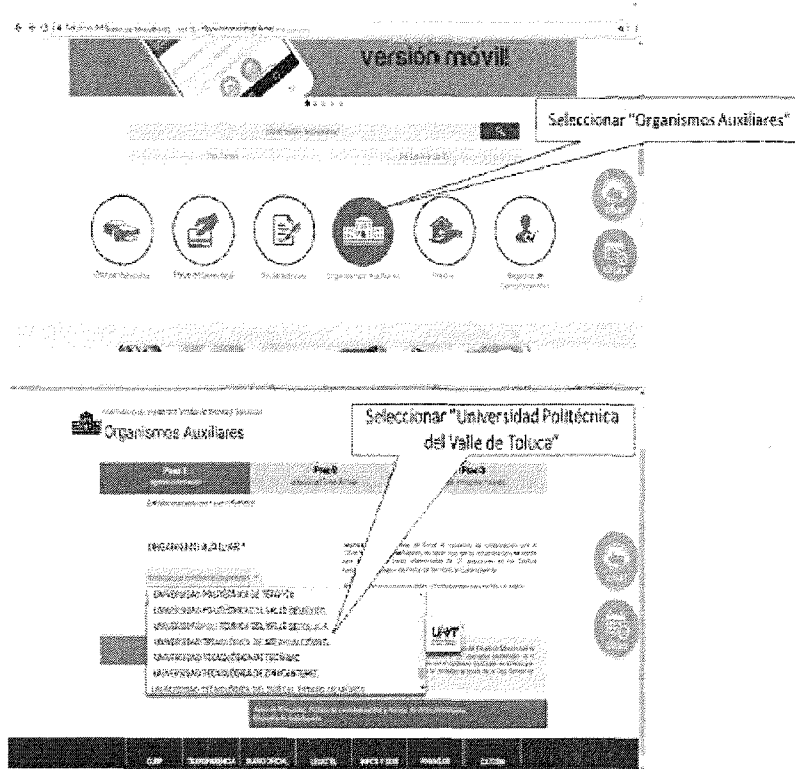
versión móvil!

Seleccionar "Organismos Auxiliares"

Organismos Auxiliares

Seleccionar "Universidad Politécnica del Valle de Toluca"

Paso 1

Paso 2

Paso 3

ORGANISMO AUXILIAR *

UNIVERSIDAD POLITÉCNICA DE TECÁMAC
UNIVERSIDAD POLITÉCNICA DEL VALLE DE MÉXICO
UNIVERSIDAD POLITÉCNICA DEL VALLE DE TOLUCA
UNIVERSIDAD TECNOLÓGICA DE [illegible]
UNIVERSIDAD TECNOLÓGICA DE TECÁMAC
UNIVERSIDAD TECNOLÓGICA DE ZINACANTEPEC
UNIVERSIDAD TECNOLÓGICA DEL SUR DEL ESTADO DE MÉXICO

UPVT

CURP

TRANSPARENCIA

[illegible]